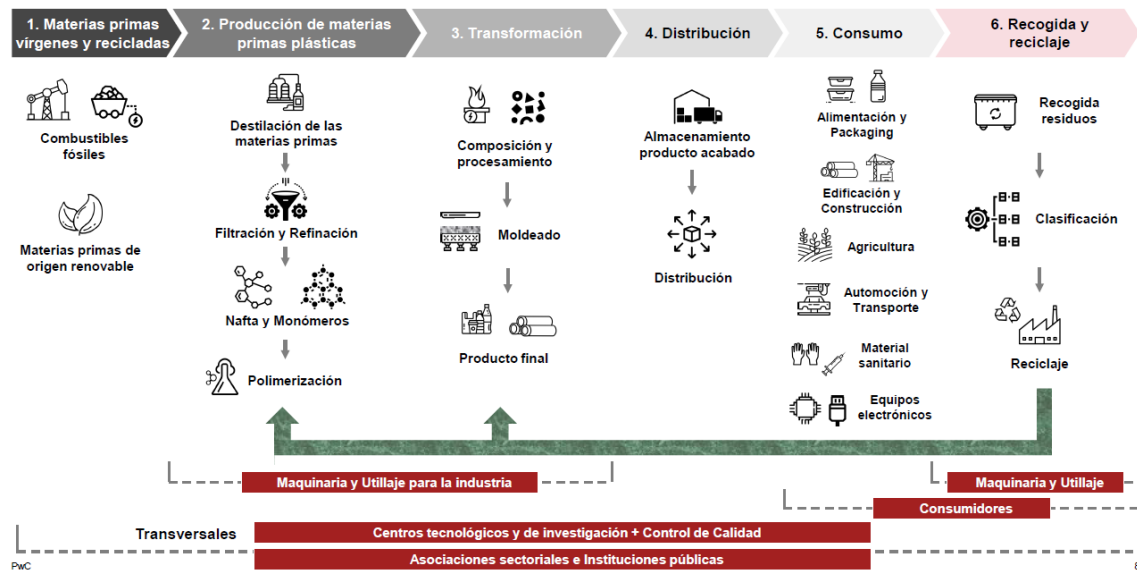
1. Materias primas vírgenes y recicladas

2. Producción de materias primas plásticas

3. Transformación

4. Distribución

5. Consumo

6. Recogida y reciclaje

Combustibles fósiles

Materias primas de origen renovable

Destilación de las materias primas

Filtración y Refinación

Nafta y Monómeros

Polimerización

Composición y procesamiento

Moldeado

Producto final

Almacenamiento producto acabado

Distribución

Alimentación y Packaging

Edificación y Construcción

Agricultura

Automoción y Transporte

Material sanitario

Equipos electrónicos

Recogida residuos

Clasificación

Reciclaje

Maquinaria y Utillaje para la industria

Maquinaria y Utillaje

Consumidores

Transversales

Centros tecnológicos y de investigación + Control de Calidad

Asociaciones sectoriales e Instituciones públicas

PwC

6